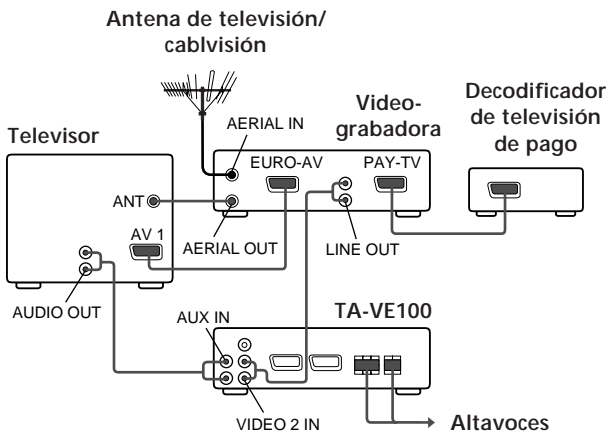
Antena de televisión/
cablvisión

Televisor

ANT

AV 1

AUDIO OUT

AERIAL IN

Videograbadora

EURO-AV

PAY-TV

AERIAL OUT

LINE OUT

Decodificador de televisión de pago

TA-VE100

AUX IN

VIDEO 2 IN

Altavoces